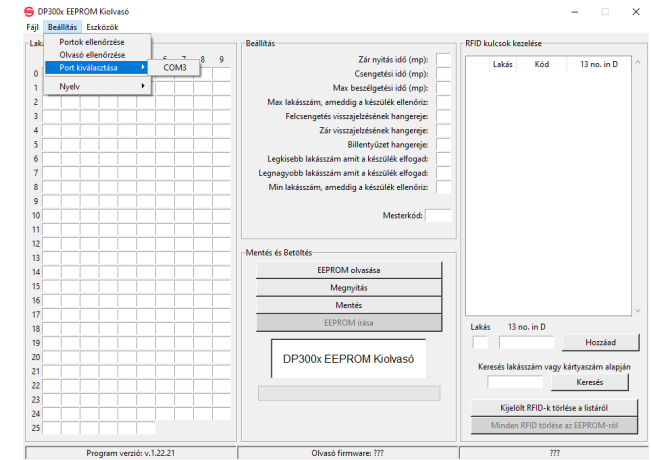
DP300x EEPROM Kiolvasó

Fájl Beállítás Eszközök

Portok ellenőrzése
Olvasó ellenőrzése
Port kiválasztása
COM3
Nyelv

Lak

5 7 8 9

0
1
2
3
4
5
6
7
8
9
10
11
12
13
14
15
16
17
18
19
20
21
22
23
24
25

Beállítás

Zár nyitás idő (mp):
Csengetési idő (mp):
Max beszélgetési idő (mp):
Max lakásszám, ameddig a készülék ellenőriz:
Felcsengetés visszajelzésének hangereje:
Zár visszajelzésének hangereje:
Billentyűzet hangereje:
Legkisebb lakásszám amit a készülék elfogad:
Legnagyobb lakásszám amit a készülék elfogad:
Min lakásszám, ameddig a készülék ellenőriz:

Mesterkód:

Mentés és Betöltés

EEPROM olvasása
Megnyitás
Mentés
EEPROM írása

DP300x EEPROM Kiolvasó

RFID kulcsok kezelése

| Lakás | Kód | 13 no. in D |
|---|---|---|

Lakás 13 no. in D

Hozzáad

Keresés lakásszám vagy kártyaszám alapján

Keresés

Kijelölt RFID-k törlése a listáról
Minden RFID törlése az EEPROM-ról

Program verzió: v.1.22.21
Olvasó firmware: ???
???